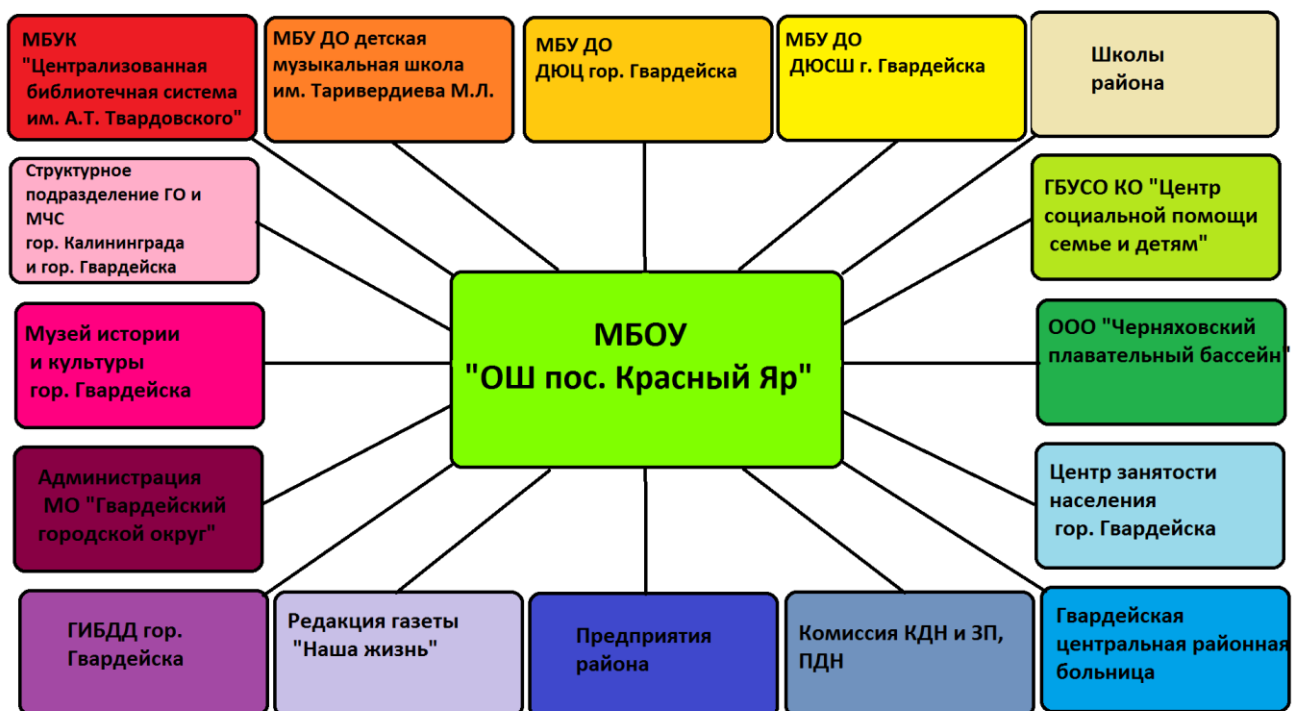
МБУК "Централизованная библиотечная система им. А.Т. Твардовского"

МБУ ДО детская музыкальная школа им. Таривердиева М.Л.

МБУ ДО ДЮЦ гор. Гвардейска

МБУ ДО ДЮСШ г. Гвардейска

Школы района

Структурное подразделение ГО и МЧС гор. Калининграда и гор. Гвардейска

ГБУСО КО "Центр социальной помощи семье и детям"

МБОУ "ОШ пос. Красный Яр"

Музей истории и культуры гор. Гвардейска

ООО "Черняховский плавательный бассейн"

Администрация МО "Гвардейский городской округ"

Центр занятости населения гор. Гвардейска

ГИБДД гор. Гвардейска

Редакция газеты "Наша жизнь"

Предприятия района

Комиссия КДН и ЗП, ПДН

Гвардейская центральная районная больница